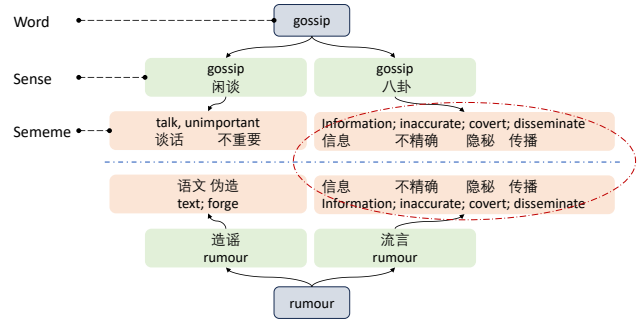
Word

gossip

Sense

gossip
闲谈

gossip
八卦

Sememe

talk, unimportant
谈话 不重要

Information; inaccurate; covert; disseminate
信息 不精确 隐秘 传播

语文 伪造
text; forge

信息 不精确 隐秘 传播
Information; inaccurate; covert; disseminate

造谣
rumour

流言
rumour

rumour